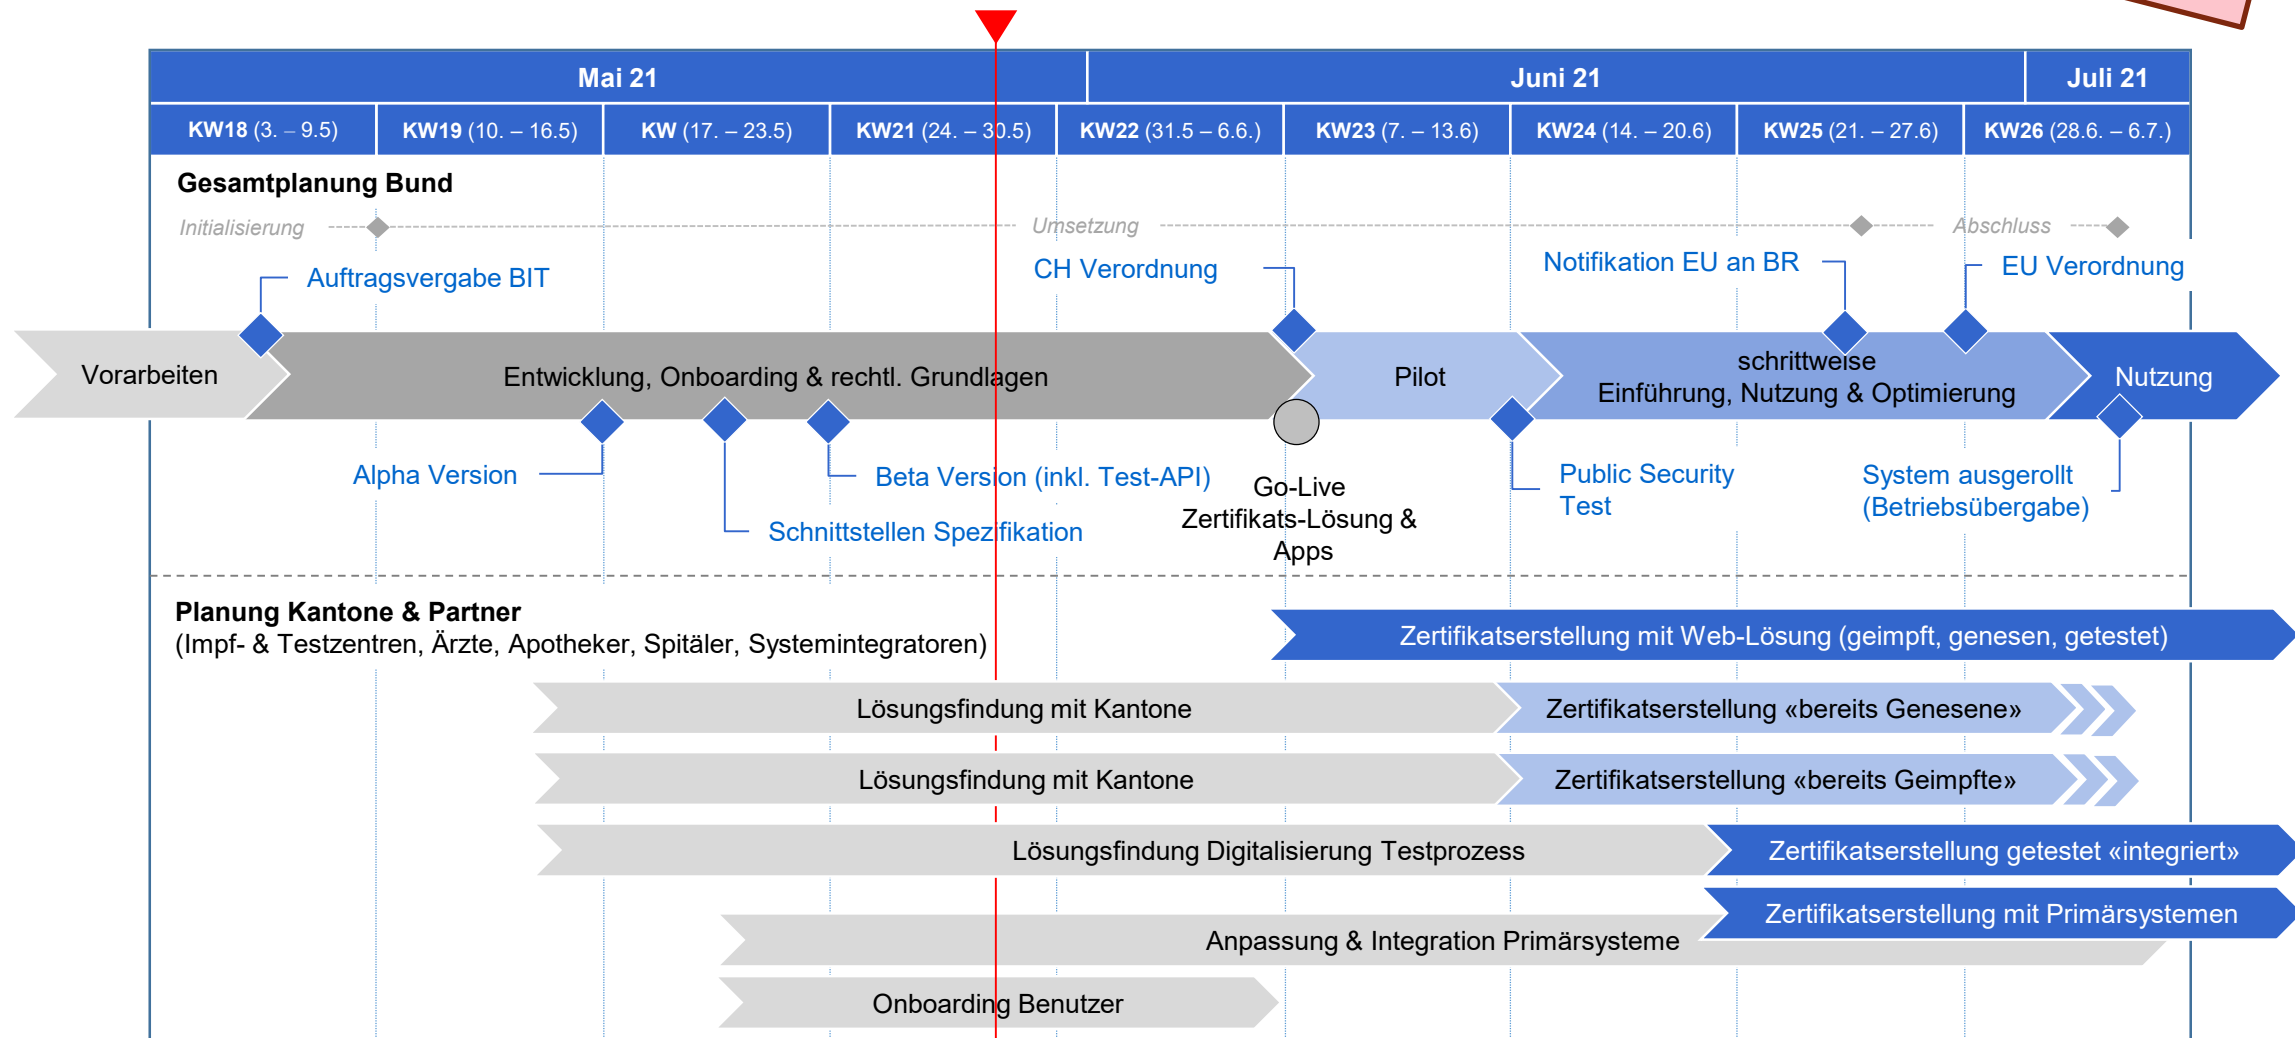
| Mai 21 | | | | Juni 21 | | | | Juli 21 |
|---|---|---|---|---|---|---|---|---|
| KW18 (3. – 9.5) | KW19 (10. – 16.5) | KW (17. – 23.5) | KW21 (24. – 30.5) | KW22 (31.5 – 6.6.) | KW23 (7. – 13.6) | KW24 (14. – 20.6) | KW25 (21. – 27.6) | KW26 (28.6. – 6.7.) |

Gesamtplanung Bund

Initialisierung

Umsetzung

Abschluss

Auftragsvergabe BIT

CH Verordnung

Notifikation EU an BR

EU Verordnung

Vorarbeiten

Entwicklung, Onboarding & rechtl. Grundlagen

Pilot

schrittweise Einführung, Nutzung & Optimierung

Nutzung

Alpha Version

Beta Version (inkl. Test-API)

Schnittstellen Spezifikation

Go-Live Zertifikats-Lösung & Apps

Public Security Test

System ausgerollt (Betriebsübergabe)

Planung Kantone & Partner
(Impf- & Testzentren, Ärzte, Apotheker, Spitäler, Systemintegratoren)

Zertifikatserstellung mit Web-Lösung (geimpft, genesen, getestet)

Lösungsfindung mit Kantone

Zertifikatserstellung «bereits Genesene»

Lösungsfindung mit Kantone

Zertifikatserstellung «bereits Geimpfte»

Lösungsfindung Digitalisierung Testprozess

Zertifikatserstellung getestet «integriert»

Zertifikatserstellung mit Primärsystemen

Anpassung & Integration Primärsysteme

Onboarding Benutzer